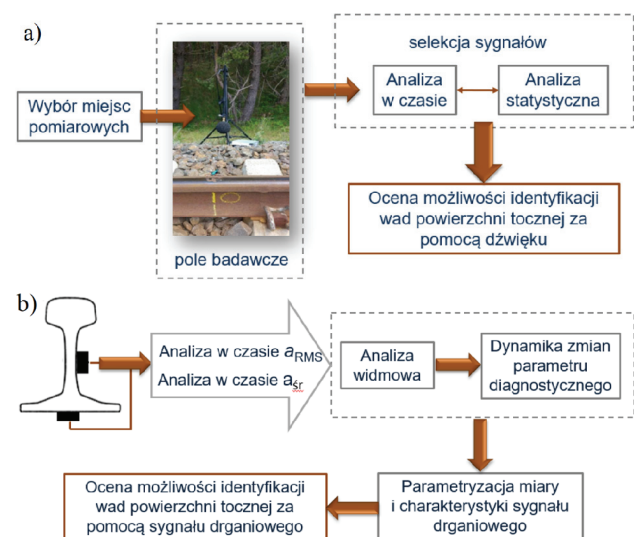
a)

Wybór miejsc pomiarowych

pole badawcze

selekcja sygnałów

Analiza w czasie

Analiza statystyczna

Ocena możliwości identyfikacji wad powierzchni tocznej za pomocą dźwięku

b)

Analiza w czasie $a_{RMS}$
Analiza w czasie $a_{śr}$

Analiza widmowa

Dynamika zmian parametru diagnostycznego

Parametryzacja miary i charakterystyki sygnału drganiowego

Ocena możliwości identyfikacji wad powierzchni tocznej za pomocą sygnału drganiowego